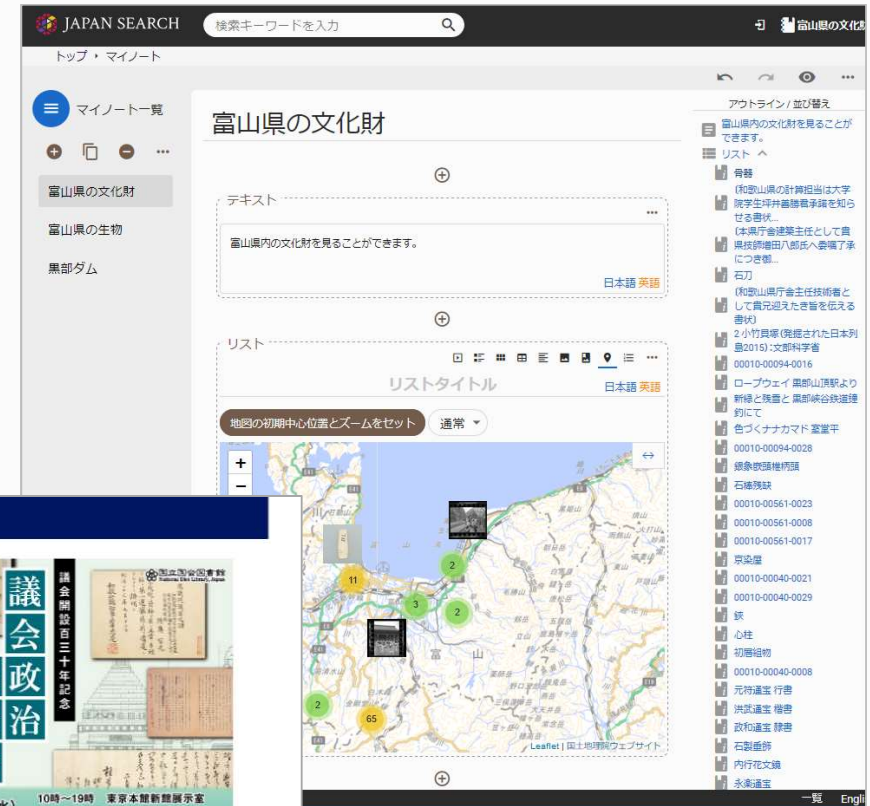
JAPAN SEARCH

検索キーワードを入力

富山県の文化財

トップ ・ マイノート

マイノート一覧

富山県の文化財

富山県の生物

黒部ダム

富山県の文化財

テキスト

富山県内の文化財を見ることができます。

日本語 英語

リスト

リストタイトル

日本語 英語

地図の初期中心位置とズームをセット

通常

+

−

11

2

3

2

2

65

富山

Leaflet | 国土地理院ウェブサイト

アウトライン / 並び替え

富山県内の文化財を見ることができます。

リスト

骨磐

(和歌山県の計算担当は大学院生坪井善勝君承諾を知らせる書状...

(本県庁舎建築主任として貴県技師増田八郎氏へ委嘱了承につき御...

石刀

(和歌山県庁舎主任技術者として貴見迎えたき旨を伝える書状)

2 小竹貝塚(発掘された日本列島2015):文部科学省

00010-00094-0016

ロープウェイ 黒部山頂駅より新緑と残雪と 黒部峡谷鉄道 釣にて

色づくナナカマド 室堂平

00010-00094-0028

銅象嵌糸捲頭

石棒残缺

00010-00561-0023

00010-00561-0008

00010-00561-0017

京染屋

00010-00040-0021

00010-00040-0029

鉄

心柱

初唐絹物

00010-00040-0008

元符通宝 行書

洪武通宝 楷書

政和通宝 隷書

石製垂飾

内行花文鏡

永楽通宝

一覧 Engli

議会政治

議会開設百三十年記念

国立国会図書館 National Diet Library, Japan

10時～19時 東京本館新館展示室